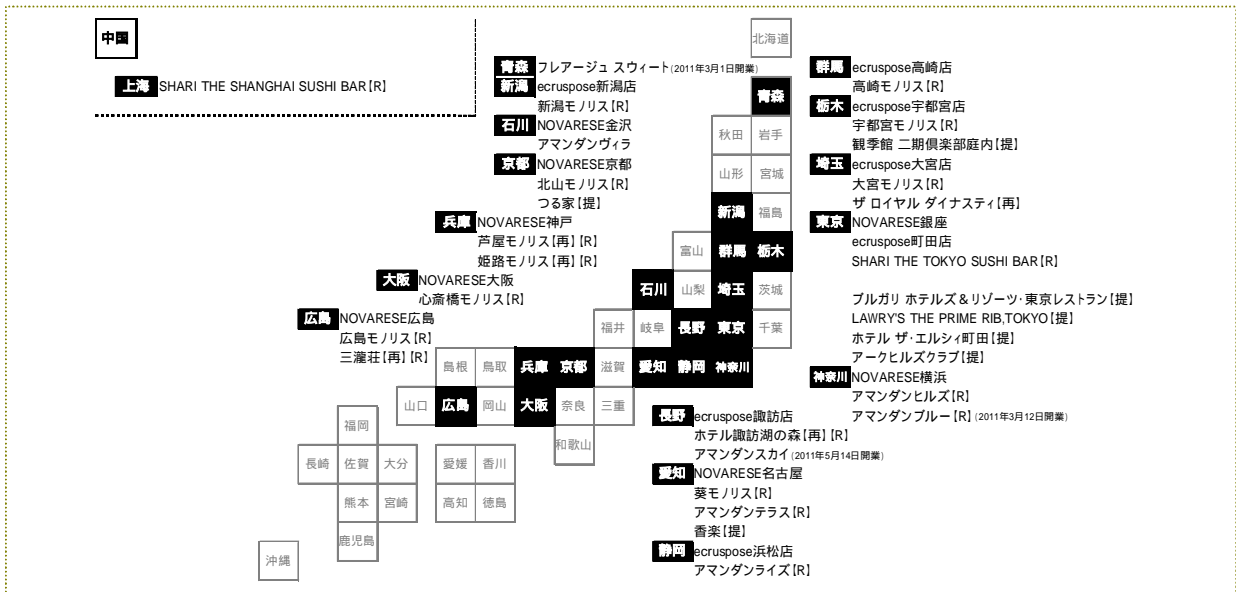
中国

上海 SHARI THE SHANGHAI SUSHI BAR【R】

青森 フレアージュ スウィート(2011年3月1日開業)
新潟 ecruspose新潟店
新潟モノリス【R】
石川 NOVARESE金沢
アマンダンヴィラ
京都 NOVARESE京都
北山モノリス【R】
つる家【提】
兵庫 NOVARESE神戸
芦屋モノリス【再】【R】
姫路モノリス【再】【R】
大阪 NOVARESE大阪
心斎橋モノリス【R】
広島 NOVARESE広島
広島モノリス【R】
三瀧荘【再】【R】

北海道
青森
秋田 岩手
山形 宮城
新潟 福島
富山 群馬 栃木
石川 山梨 埼玉 茨城
福井 岐阜 長野 東京 千葉
島根 鳥取 兵庫 京都 滋賀 愛知 静岡 神奈川
山口 広島 岡山 大阪 奈良 三重
福岡 和歌山
長崎 佐賀 大分 愛媛 香川
熊本 宮崎 高知 徳島
鹿児島
沖縄

群馬 ecruspose高崎店
高崎モノリス【R】
栃木 ecruspose宇都宮店
宇都宮モノリス【R】
観季館 二期倶楽部庭内【提】
埼玉 ecruspose大宮店
大宮モノリス【R】
ザ ロイヤル ダイナスティ【再】
東京 NOVARESE銀座
ecruspose町田店
SHARI THE TOKYO SUSHI BAR【R】

ブルガリ ホテルズ＆リゾーツ・東京レストラン【提】
LAWRY'S THE PRIME RIB,TOKYO【提】
ホテル ザ・エルシィ町田【提】
アークヒルズクラブ【提】
神奈川 NOVARESE横浜
アマンダンヒルズ【R】
アマンダンブルー【R】(2011年3月12日開業)

長野 ecruspose諏訪店
ホテル諏訪湖の森【再】【R】
アマンダンスカイ(2011年5月14日開業)
愛知 NOVARESE名古屋
葵モノリス【R】
アマンダンテラス【R】
香楽【提】
静岡 ecruspose浜松店
アマンダンライズ【R】